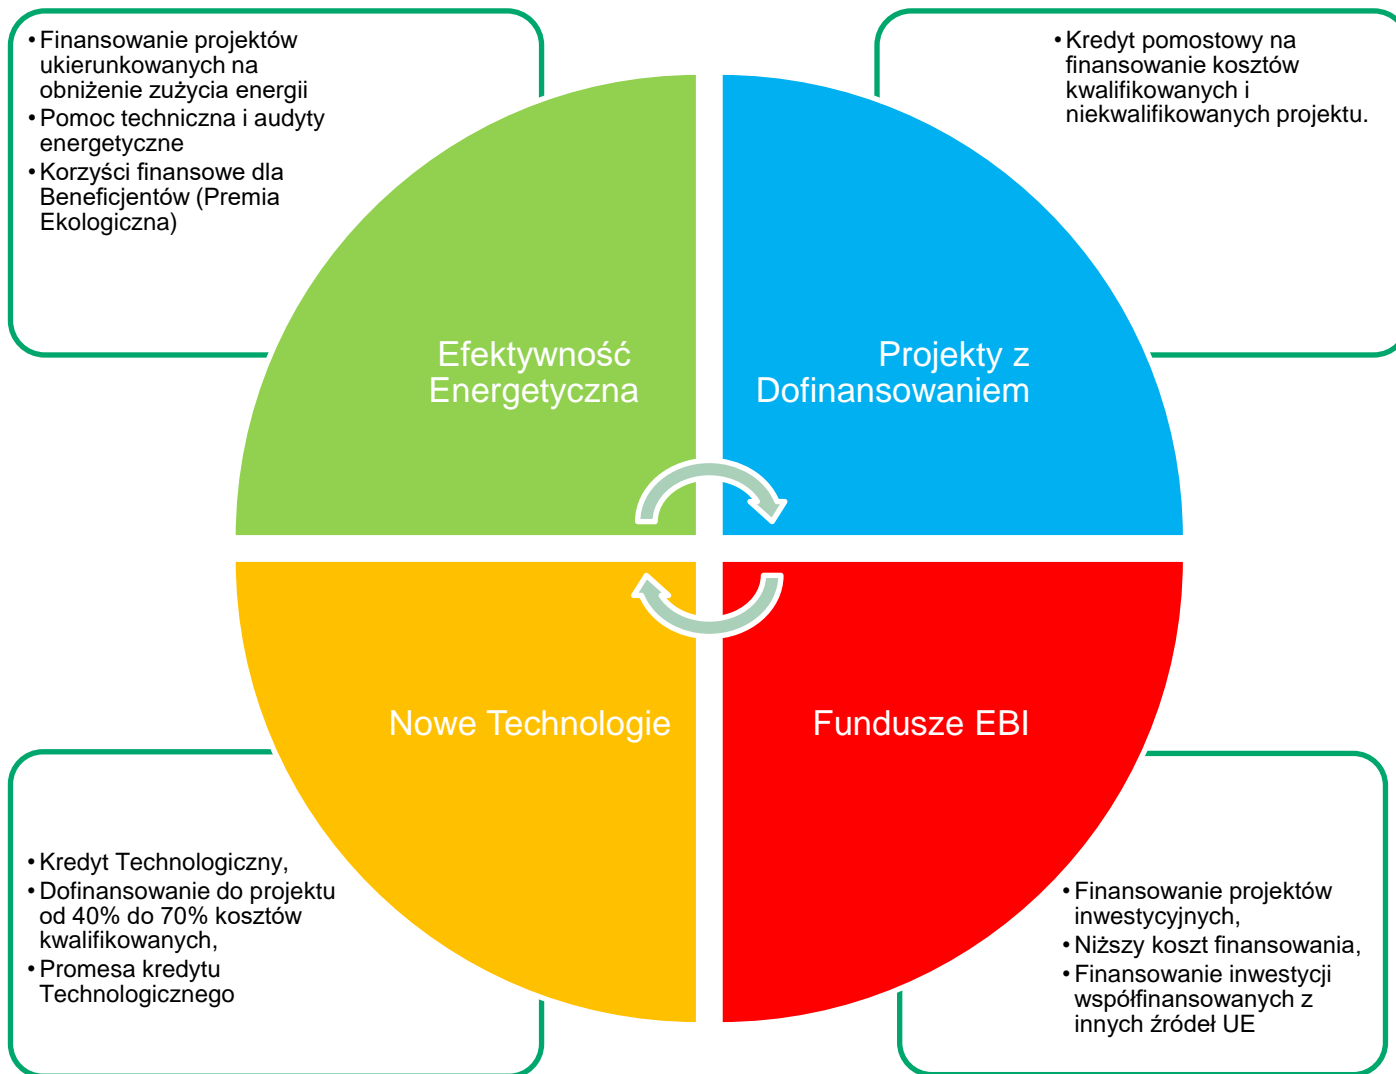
• Finansowanie projektów ukierunkowanych na obniżenie zużycia energii
• Pomoc techniczna i audyty energetyczne
• Korzyści finansowe dla Beneficjentów (Premia Ekologiczna)

• Kredyt pomostowy na finansowanie kosztów kwalifikowanych i niekwalifikowanych projektu.

Efektywność Energetyczna

Projekty z Dofinansowaniem

Nowe Technologie

Fundusze EBI

• Kredyt Technologiczny,
• Dofinansowanie do projektu od 40% do 70% kosztów kwalifikowanych,
• Promesa kredytu Technologicznego

• Finansowanie projektów inwestycyjnych,
• Niższy koszt finansowania,
• Finansowanie inwestycji współfinansowanych z innych źródeł UE